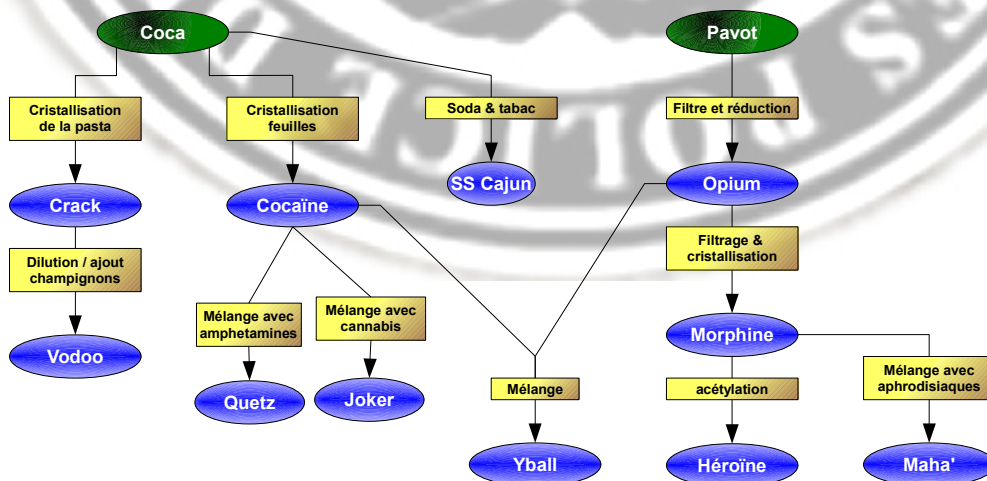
Coca

Cristallisation de la pasta

Crack

Dilution / ajout champignons

Vodoo

Cristallisation feuilles

Cocaïne

Mélange avec amphetamines

Quetz

Mélange avec cannabis

Joker

Soda & tabac

SS Cajun

Pavot

Filtre et réduction

Opium

Filtrage & cristallisation

Morphine

Mélange

Yball

acétylation

Héroïne

Mélange avec aphrodisiaques

Maha'